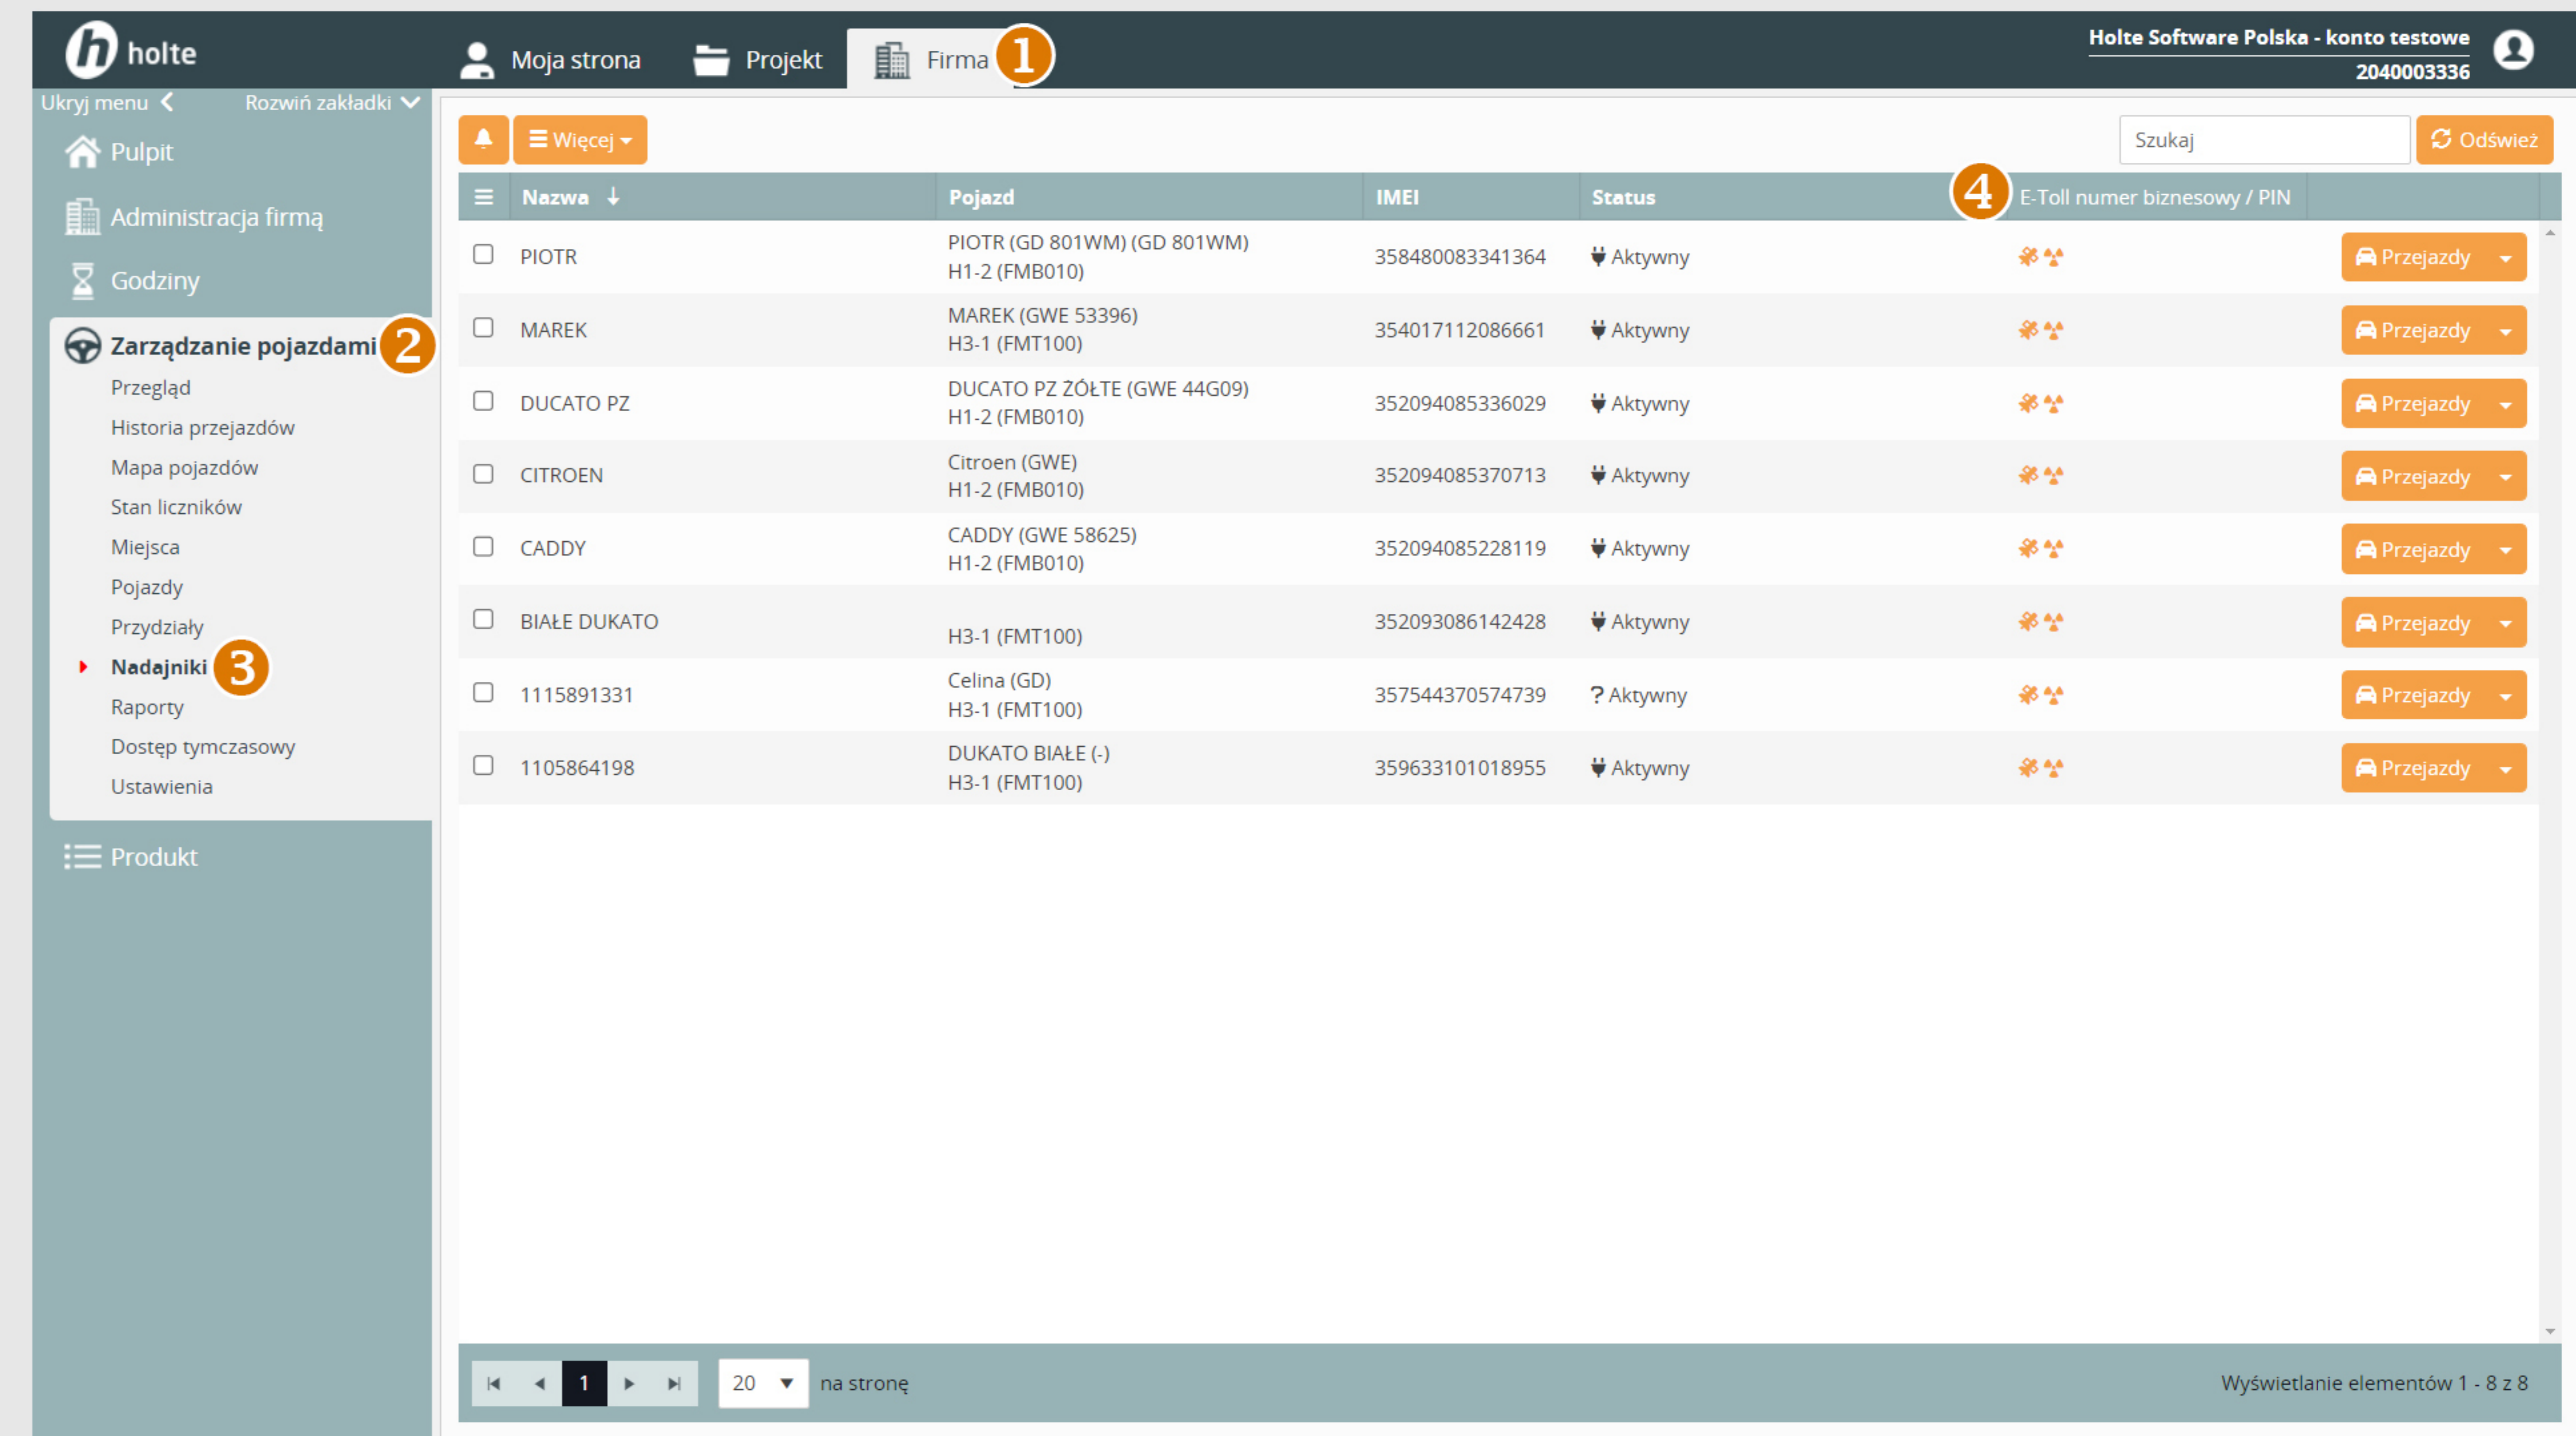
holte

Moja strona Projekt Firma 1

Holte Software Polska - konto testowe
2040003336

Ukryj menu Rozwiń zakładki

Pulpit
Administracja firmą
Godziny
Zarządzanie pojazdami 2
Przegląd
Historia przejazdów
Mapa pojazdów
Stan liczników
Miejsca
Pojazdy
Przydziały
Nadajniki 3
Raporty
Dostęp tymczasowy
Ustawienia
Produkt

Więcej

Szukaj
Odśwież

| | Nazwa | Pojazd | IMEI | Status | 4 E-Toll numer biznesowy / PIN | |
|---|---|---|---|---|---|---|
| | PIOTR | PIOTR (GD 801WM) (GD 801WM) H1-2 (FMB010) | 358480083341364 | Aktywny | | Przejazdy |
| | MAREK | MAREK (GWE 53396) H3-1 (FMT100) | 354017112086661 | Aktywny | | Przejazdy |
| | DUCATO PZ | DUCATO PZ ZÓŁTE (GWE 44G09) H1-2 (FMB010) | 352094085336029 | Aktywny | | Przejazdy |
| | CITROEN | Citroen (GWE) H1-2 (FMB010) | 352094085370713 | Aktywny | | Przejazdy |
| | CADDY | CADDY (GWE 58625) H1-2 (FMB010) | 352094085228119 | Aktywny | | Przejazdy |
| | BIAŁE DUKATO | H3-1 (FMT100) | 352093086142428 | Aktywny | | Przejazdy |
| | 1115891331 | Celina (GD) H3-1 (FMT100) | 357544370574739 | ? Aktywny | | Przejazdy |
| | 1105864198 | DUKATO BIAŁE (-) H3-1 (FMT100) | 359633101018955 | Aktywny | | Przejazdy |

1 20 na stronę

Wyświetlanie elementów 1 - 8 z 8